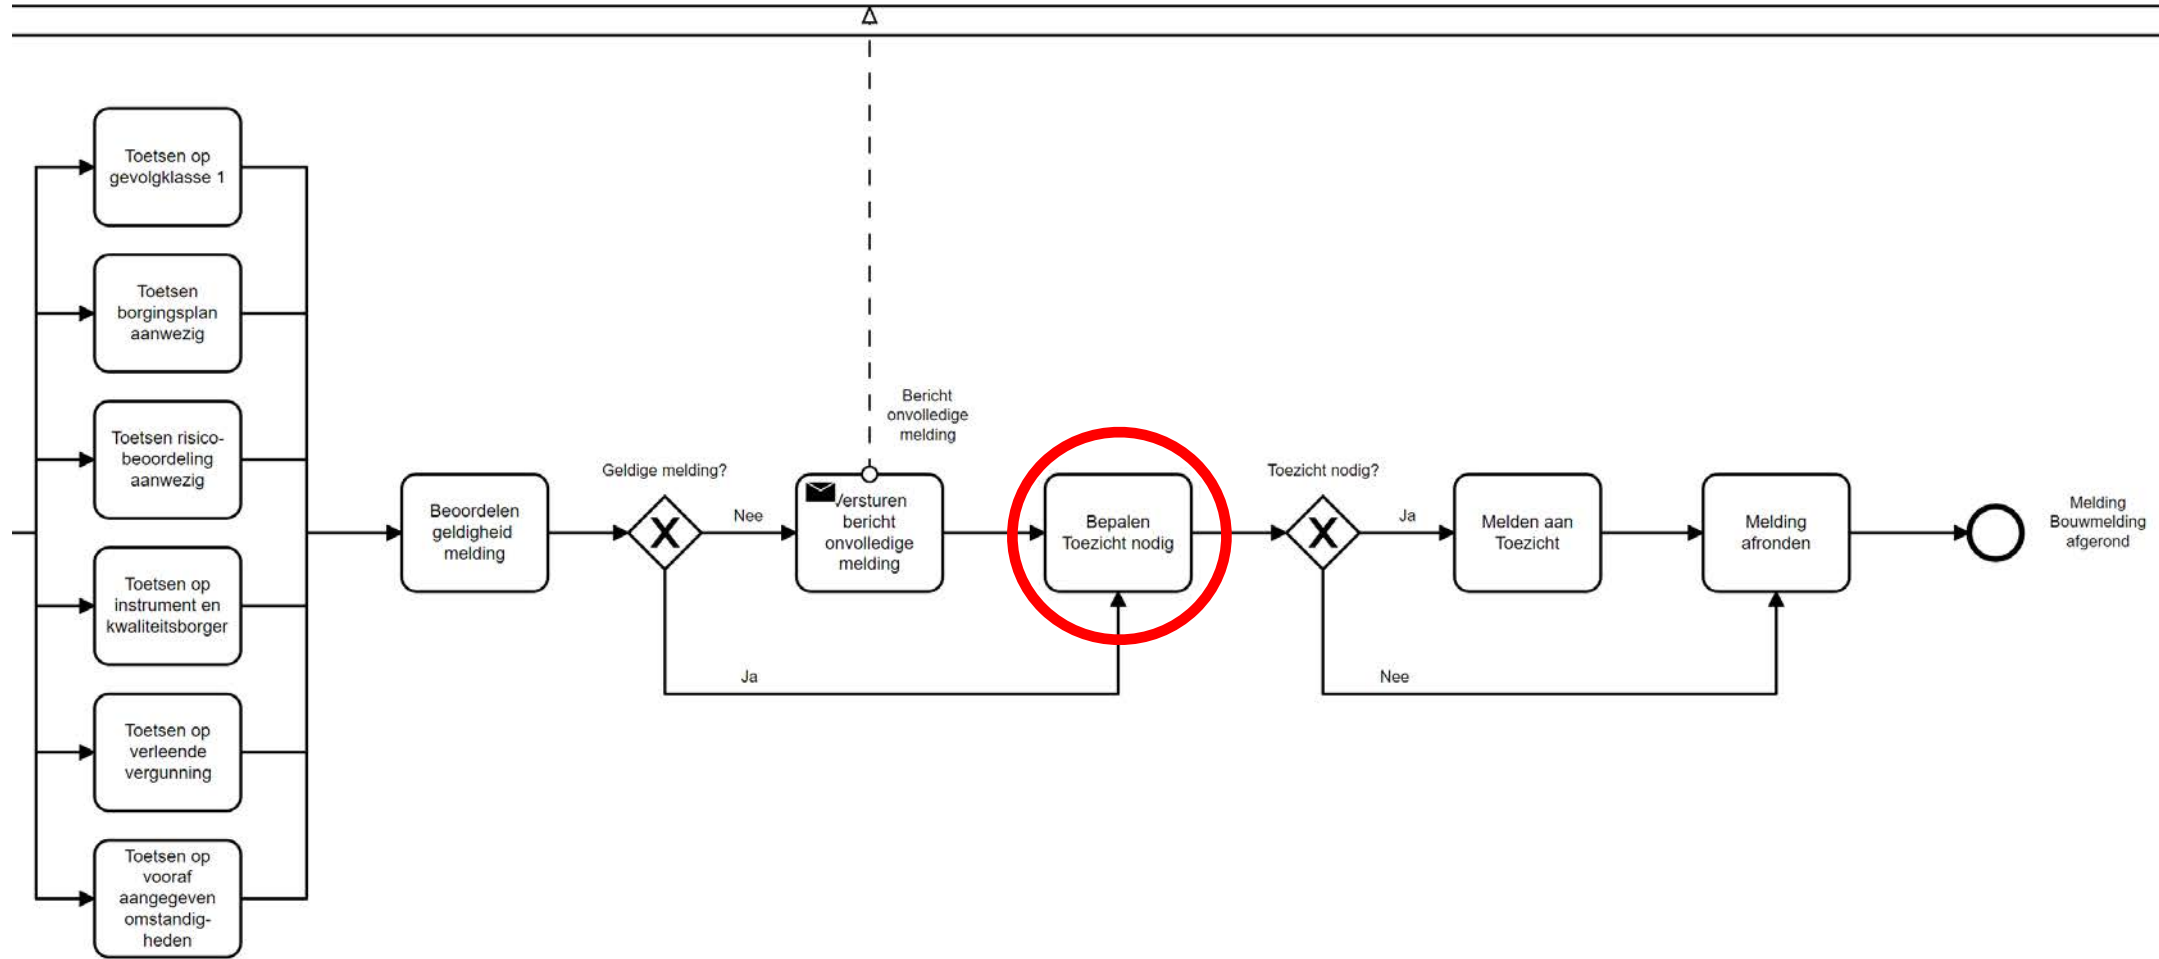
Toetsen op gevolgklasse 1

Toetsen borgingsplan aanwezig

Toetsen risico-beoordeling aanwezig

Toetsen op instrument en kwaliteitsborger

Toetsen op verleende vergunning

Toetsen op vooraf aangegeven omstandigheden

Beoordelen geldigheid melding

Geldige melding?

Nee

Ja

Bericht onvolledige melding

Versturen bericht onvolledige melding

Bepalen Toezicht nodig

Toezicht nodig?

Ja

Nee

Melden aan Toezicht

Melding afronden

Melding Bouwmelding afgerond